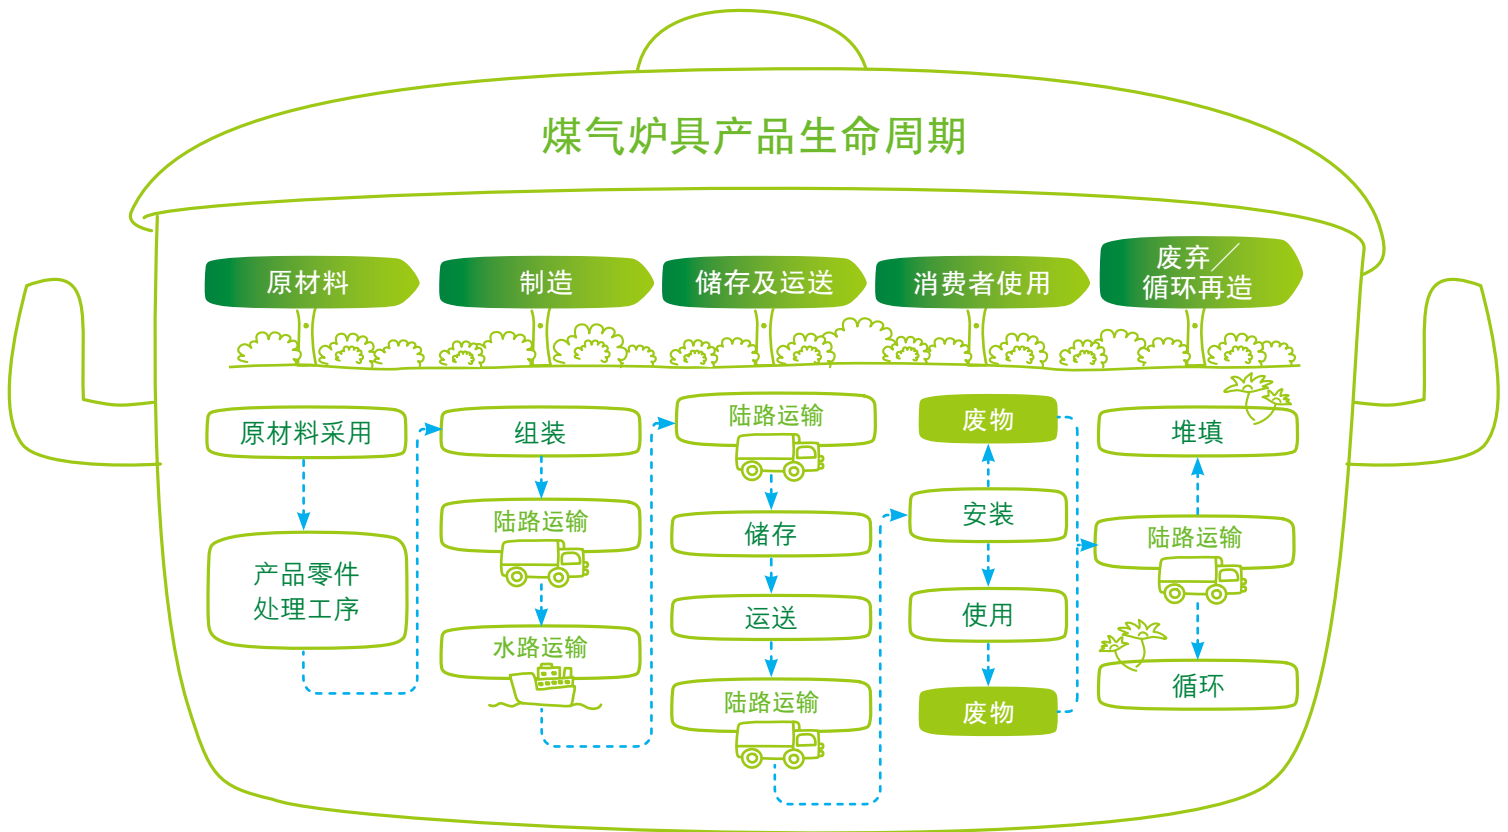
煤气炉具产品生命周期

原材料

制造

储存及运送

消费者使用

废弃／循环再造

原材料采用

产品零件处理工序

组装

陆路运输

水路运输

陆路运输

储存

运送

陆路运输

废物

安装

使用

废物

堆填

陆路运输

循环